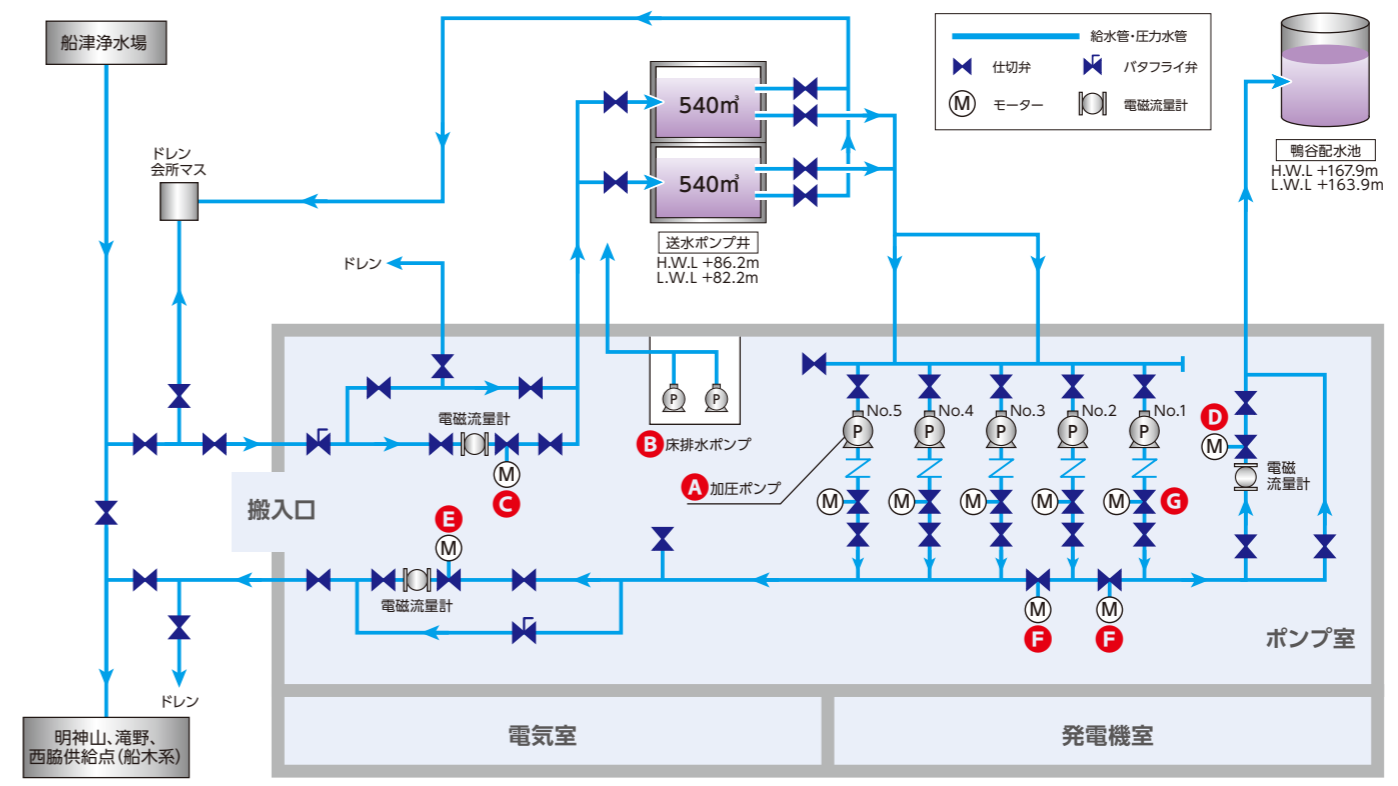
船津浄水場

給水管・圧力水管
仕切弁
バタフライ弁
モーター
電磁流量計

鴨谷配水池
H.W.L +167.9m
L.W.L +163.9m

ドレン
会所マス

540㎥
540㎥
送水ポンプ井
H.W.L +86.2m
L.W.L +82.2m

ドレン

電磁流量計
C
B 床排水ポンプ
No.5 No.4 No.3 No.2 No.1
D
電磁流量計
A 加圧ポンプ
G

搬入口
E
電磁流量計
F
F
ポンプ室

ドレン

明神山、滝野、西脇供給点(船木系)

電気室
発電機室